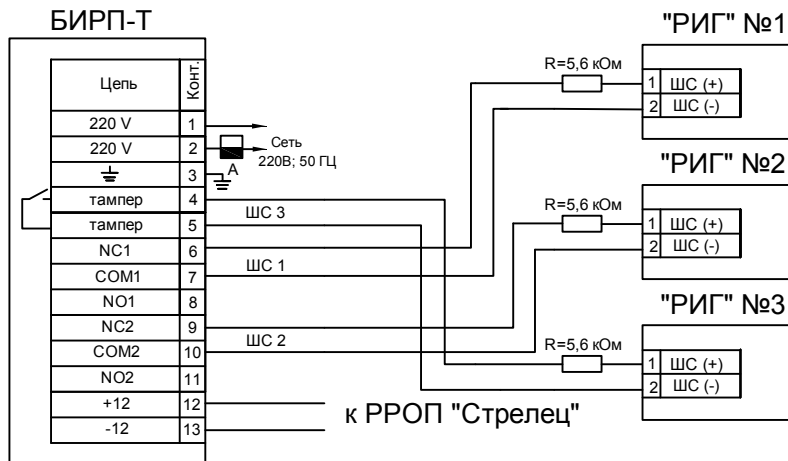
БИРП-Т

| Цепь | Конт. |
|---|---|
| 220 V | 1 |
| 220 V | 2 |
| ⏚ | 3 |
| тампер | 4 |
| тампер | 5 |
| NC1 | 6 |
| COM1 | 7 |
| NO1 | 8 |
| NC2 | 9 |
| COM2 | 10 |
| NO2 | 11 |
| +12 | 12 |
| -12 | 13 |

Сеть 220В; 50 ГЦ

А

ШС 3

ШС 1

ШС 2

к РРОП "Стрелец"

"РИГ" №1

R=5,6 кОм

1 ШС (+)
2 ШС (-)

"РИГ" №2

R=5,6 кОм

1 ШС (+)
2 ШС (-)

"РИГ" №3

R=5,6 кОм

1 ШС (+)
2 ШС (-)